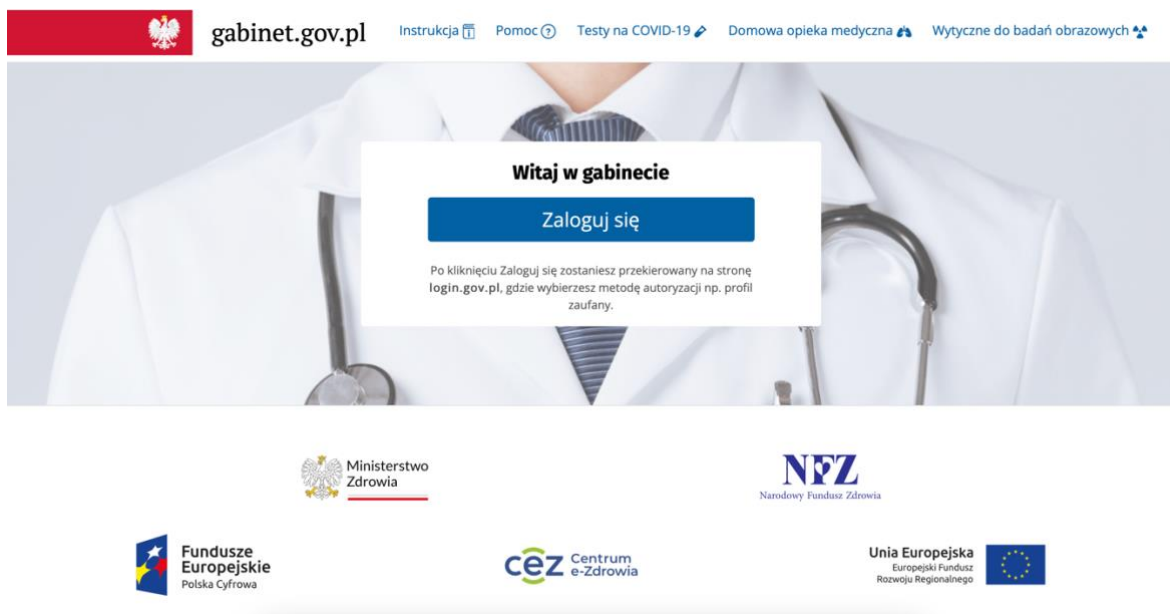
gabinet.gov.pl

Instrukcja Pomoc Testy na COVID-19 Domowa opieka medyczna Wytyczne do badań obrazowych

Witaj w gabinecie

Zaloguj się

Po kliknięciu Zaloguj się zostaniesz przekierowany na stronę **login.gov.pl**, gdzie wybierzesz metodę autoryzacji np. profil zaufany.

Ministerstwo Zdrowia

NFZ
Narodowy Fundusz Zdrowia

Fundusze Europejskie
Polska Cyfrowa

cez Centrum e-Zdrowia

Unia Europejska
Europejski Fundusz Rozwoju Regionalnego